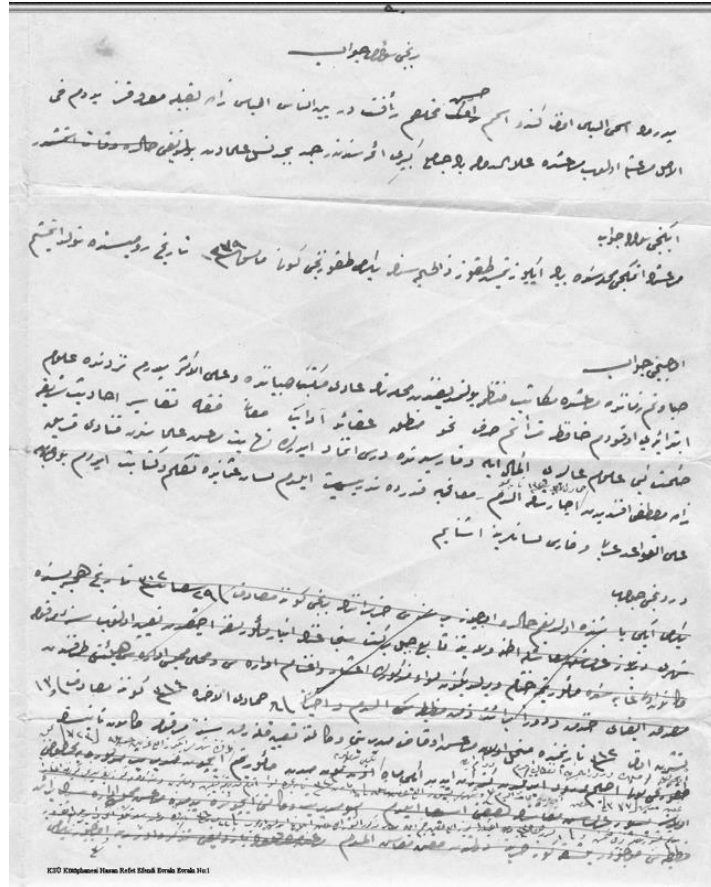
برنجی سؤاله جواب

بيرده اسم‌الپاشا افندی اسم پدرلری ... یاغی اوغلی ... یوسف آغا اولوب ... بيرده ...

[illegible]

ایکنجی سؤاله جواب

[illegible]

اوچنجی جواب

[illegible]

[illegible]

دردنجی جواب

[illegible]

KSÜ Kütüphanesi Hasan Refet Efendi Evrakı Evrak No:1